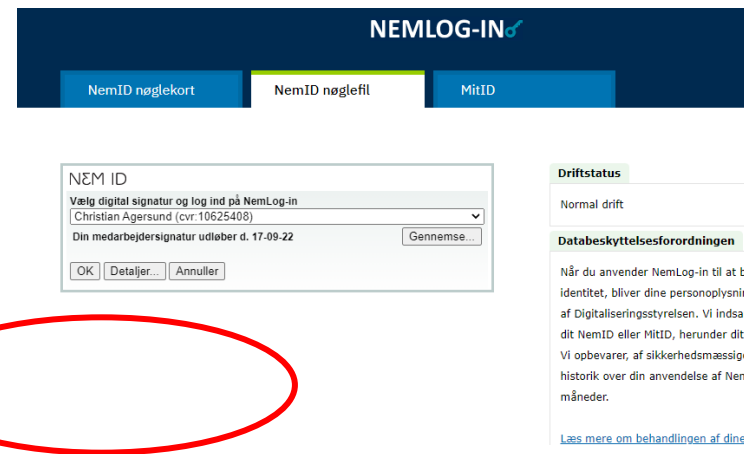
NEMLOG-IN

NemID nøglekort
NemID nøglefil
MitID

NEM ID
Vælg digital signatur og log ind på NemLog-in
Christian Agersund (cvr:10625408)
Din medarbejdersignatur udløber d. 17-09-22
Gennemse...
OK
Detaljer...
Annuller

Driftstatus
Normal drift

Databeskyttelsesforordningen
Når du anvender NemLog-in til at b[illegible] identitet, bliver dine personoplysni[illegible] af Digitaliseringsstyrelsen. Vi indsa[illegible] dit NemID eller MitID, herunder dit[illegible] Vi opbevarer, af sikkerhedsmæssig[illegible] historik over din anvendelse af Nem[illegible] måneder.

Læs mere om behandlingen af dine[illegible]